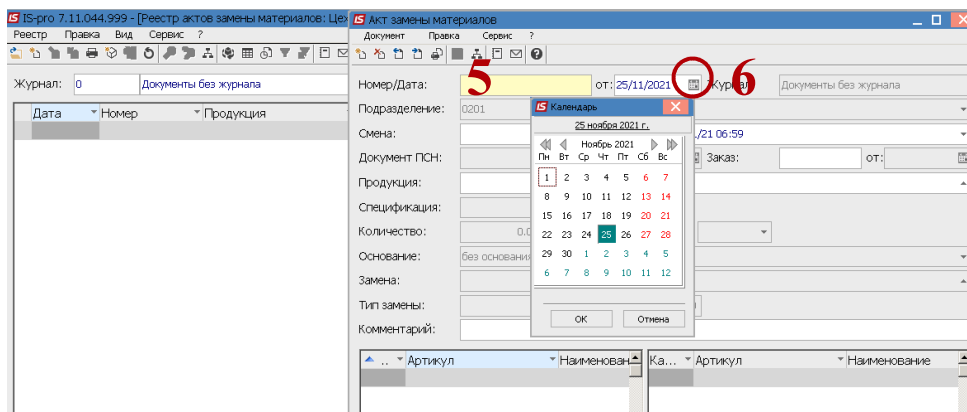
IS-pro 7.11.044.999 - [Реестр актов замены материалов: Цех
Реестр Правка Вид Сервис ?
Журнал: 0 Документы без журнала
Дата Номер Продукция

Акт замены материалов
Документ Правка Сервис ?
Номер/Дата: 5 от: 25/11/2021 6 Журнал Документы без журнала
Подразделение: 0201
Смена: ./21 06:59
Документ ПСН: Заказ: от:
Продукция:
Спецификация:
Количество: 0.0
Основание: без основания
Замена:
Тип замены:
Комментарий:

Календарь
25 ноября 2021 г.
Ноябрь 2021

| Пн | Вт | Ср | Чт | Пт | Сб | Вс |
|---|---|---|---|---|---|---|
| 1 | 2 | 3 | 4 | 5 | 6 | 7 |
| 8 | 9 | 10 | 11 | 12 | 13 | 14 |
| 15 | 16 | 17 | 18 | 19 | 20 | 21 |
| 22 | 23 | 24 | 25 | 26 | 27 | 28 |
| 29 | 30 | 1 | 2 | 3 | 4 | 5 |
| 6 | 7 | 8 | 9 | 10 | 11 | 12 |

ОК Отмена

.. Артикул Наименован
Ка.. Артикул Наименование